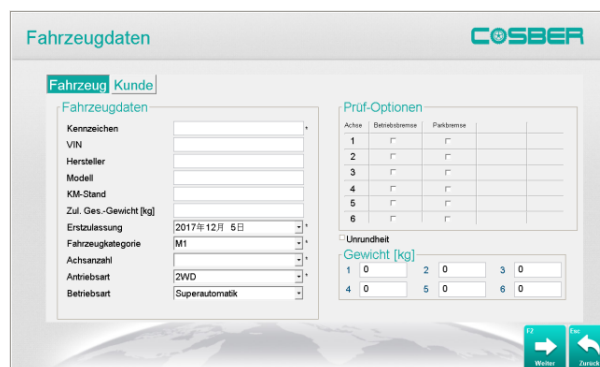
Fahrzeugdaten

COSBER

Fahrzeug Kunde

Fahrzeugdaten

Kennzeichen *
VIN
Hersteller
Modell
KM-Stand
Zul. Ges.-Gewicht [kg]
Erstzulassung 2017年12月 5日 *
Fahrzeugkategorie M1 *
Achsanzahl *
Antriebsart 2WD *
Betriebsart Superautomatik

Prüf-Optionen

| Achse | Betriebsbremse | Parkbremse | | |
|---|---|---|---|---|
| 1 | | | | |
| 2 | | | | |
| 3 | | | | |
| 4 | | | | |
| 5 | | | | |
| 6 | | | | |

Unrundheit

Gewicht [kg]

1 0 2 0 3 0
4 0 5 0 6 0

F2 Weiter

Esc Zurück